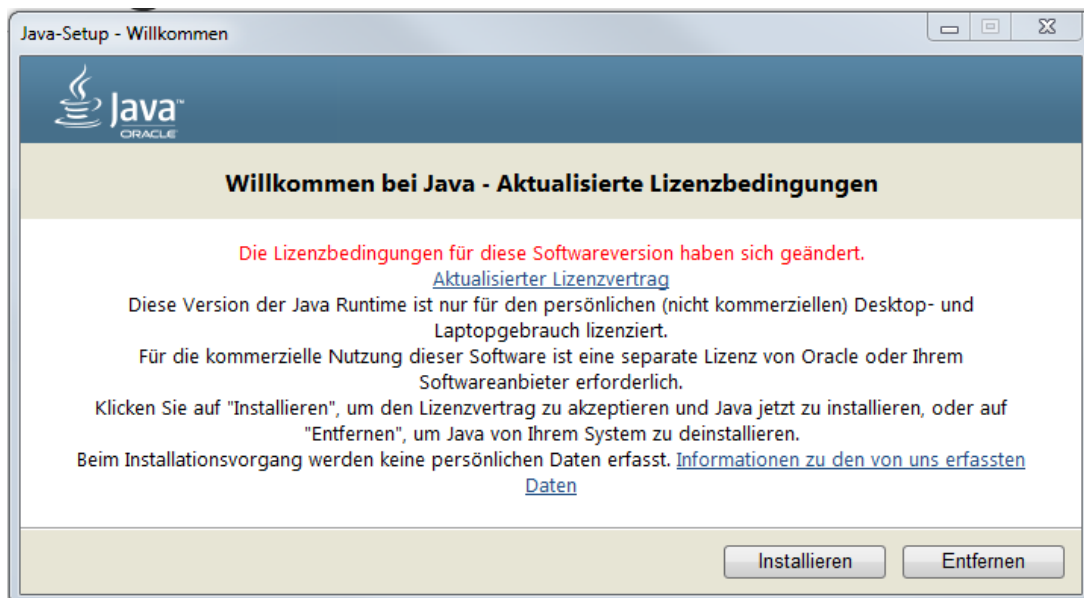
Java-Setup - Willkommen

Java™
ORACLE

Willkommen bei Java - Aktualisierte Lizenzbedingungen

Die Lizenzbedingungen für diese Softwareversion haben sich geändert.
Aktualisierter Lizenzvertrag
Diese Version der Java Runtime ist nur für den persönlichen (nicht kommerziellen) Desktop- und Laptopgebrauch lizenziert.
Für die kommerzielle Nutzung dieser Software ist eine separate Lizenz von Oracle oder Ihrem Softwareanbieter erforderlich.
Klicken Sie auf "Installieren", um den Lizenzvertrag zu akzeptieren und Java jetzt zu installieren, oder auf "Entfernen", um Java von Ihrem System zu deinstallieren.
Beim Installationsvorgang werden keine persönlichen Daten erfasst. Informationen zu den von uns erfassten Daten

Installieren | Entfernen